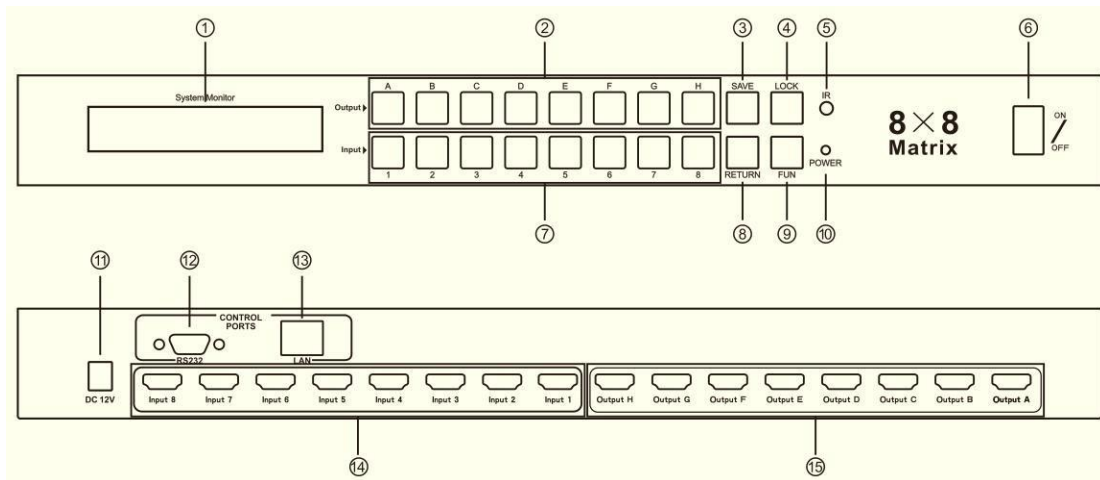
①
②
③
④
⑤
⑥

System Monitor

Output A B C D E F G H SAVE LOCK IR

$8\times8$
Matrix

ON / OFF

Input 1 2 3 4 5 6 7 8 RETURN FUN POWER

⑦
⑧
⑨
⑩

⑪
⑫
⑬

CONTROL PORTS

RS232

LAN

DC 12V

Input 8 Input 7 Input 6 Input 5 Input 4 Input 3 Input 2 Input 1

Output H Output G Output F Output E Output D Output C Output B Output A

⑭
⑮